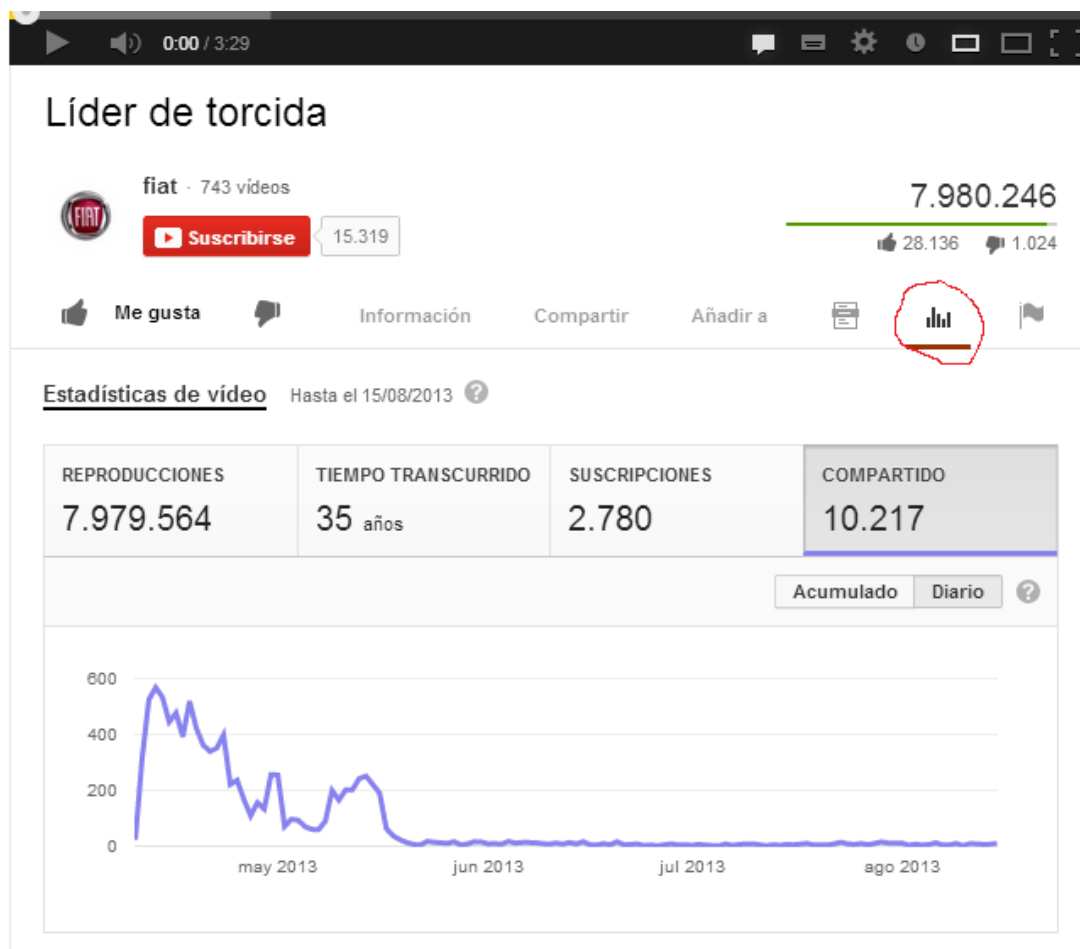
0:00 / 3:29

Líder de torcida

FIAT

fiat · 743 vídeos

Suscribirse 15.319

7.980.246

28.136 1.024

Me gusta

Información Compartir Añadir a

Estadísticas de vídeo Hasta el 15/08/2013 ?

| REPRODUCCIONES | TIEMPO TRANSCURRIDO | SUSCRIPCIONES | COMPARTIDO |
|---|---|---|---|
| 7.979.564 | 35 años | 2.780 | 10.217 |

Acumulado Diario ?

600
400
200
0

may 2013 jun 2013 jul 2013 ago 2013